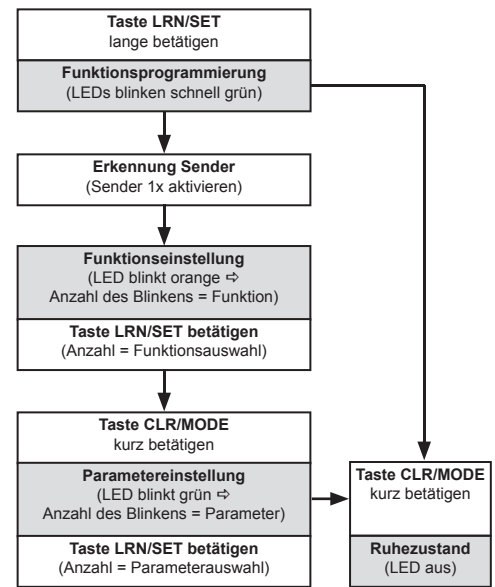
**Taste LRN/SET**
lange betätigen

**Funktionsprogrammierung**
(LEDs blinken schnell grün)

**Erkennung Sender**
(Sender 1x aktivieren)

**Funktionseinstellung**
(LED blinkt orange ⇨
Anzahl des Blinkens = Funktion)

**Taste LRN/SET betätigen**
(Anzahl = Funktionsauswahl)

**Taste CLR/MODE**
kurz betätigen

**Parametereinstellung**
(LED blinkt grün ⇨
Anzahl des Blinkens = Parameter)

**Taste LRN/SET betätigen**
(Anzahl = Parameterauswahl)

**Taste CLR/MODE**
kurz betätigen

**Ruhezustand**
(LED aus)